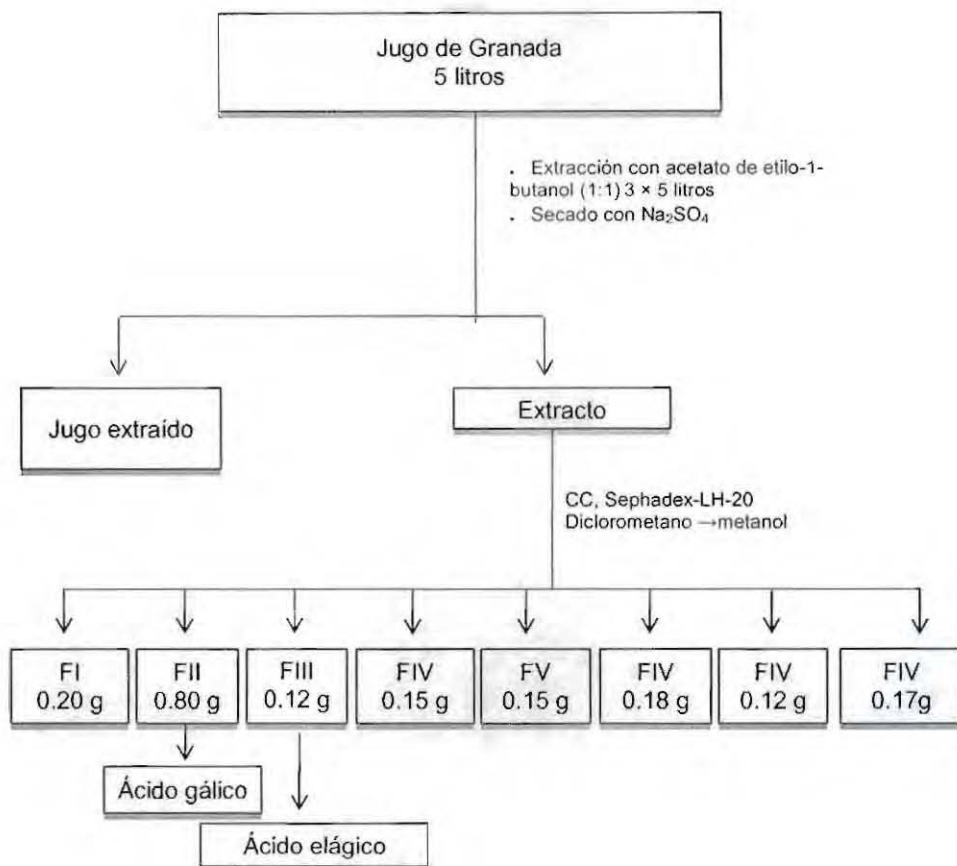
Jugo de Granada
5 litros

. Extracción con acetato de etilo-1-butanol (1:1) 3 × 5 litros
. Secado con $Na_2SO_4$

Jugo extraído

Extracto

CC, Sephadex-LH-20
Diclorometano →metanol

FI
0.20 g

FII
0.80 g

FIII
0.12 g

FIV
0.15 g

FV
0.15 g

FIV
0.18 g

FIV
0.12 g

FIV
0.17g

Ácido gálico

Ácido elágico